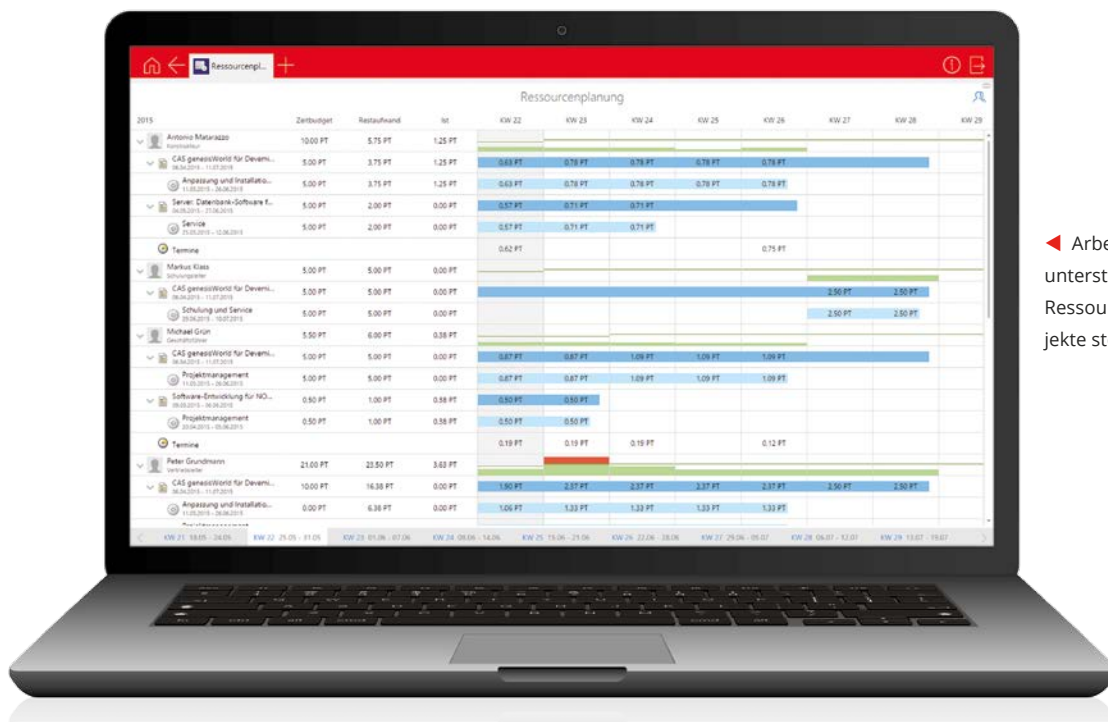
Ressourcenpl...

Ressourcenplanung

| 2015 | Zeitbudget | Restaufwand | Ist | KW 22 | KW 23 | KW 24 | KW 25 | KW 26 | KW 27 | KW 28 | KW 29 |
|---|---|---|---|---|---|---|---|---|---|---|---|
| Antonio Matarazzo Konstrukteur | 10.00 PT | 5.75 PT | 1.25 PT | | | | | | | | |
| CAS genesisWorld für Deveni... 08.06.2015 - 11.07.2015 | 5.00 PT | 3.75 PT | 1.25 PT | 0.63 PT | 0.78 PT | 0.78 PT | 0.78 PT | 0.78 PT | | | |
| Anpassung und Installatio... 11.05.2015 - 26.06.2015 | 5.00 PT | 3.75 PT | 1.25 PT | 0.63 PT | 0.78 PT | 0.78 PT | 0.78 PT | 0.78 PT | | | |
| Server: Datenbank-Software f... 04.05.2015 - 21.06.2015 | 5.00 PT | 2.00 PT | 0.00 PT | 0.57 PT | 0.71 PT | 0.71 PT | | | | | |
| Service 25.05.2015 - 12.06.2015 | 5.00 PT | 2.00 PT | 0.00 PT | 0.57 PT | 0.71 PT | 0.71 PT | | | | | |
| Termine | | | | 0.62 PT | | | | 0.75 PT | | | |
| Markus Klass Schulungsleiter | 5.00 PT | 5.00 PT | 0.00 PT | | | | | | | | |
| CAS genesisWorld für Deveni... 08.06.2015 - 11.07.2015 | 5.00 PT | 5.00 PT | 0.00 PT | | | | | | 2.50 PT | 2.50 PT | |
| Schulung und Service 29.06.2015 - 10.07.2015 | 5.00 PT | 5.00 PT | 0.00 PT | | | | | | 2.50 PT | 2.50 PT | |
| Michael Grün Geschäftsführer | 5.50 PT | 6.00 PT | 0.38 PT | | | | | | | | |
| CAS genesisWorld für Deveni... 08.06.2015 - 11.07.2015 | 5.00 PT | 5.00 PT | 0.00 PT | 0.87 PT | 0.87 PT | 1.09 PT | 1.09 PT | 1.09 PT | | | |
| Projektmanagement 11.05.2015 - 26.06.2015 | 5.00 PT | 5.00 PT | 0.00 PT | 0.87 PT | 0.87 PT | 1.09 PT | 1.09 PT | 1.09 PT | | | |
| Software-Entwicklung für NO... 09.05.2015 - 06.06.2015 | 0.50 PT | 1.00 PT | 0.38 PT | 0.50 PT | 0.50 PT | | | | | | |
| Projektmanagement 20.04.2015 - 05.06.2015 | 0.50 PT | 1.00 PT | 0.38 PT | 0.50 PT | 0.50 PT | | | | | | |
| Termine | | | | 0.19 PT | 0.19 PT | 0.19 PT | | 0.12 PT | | | |
| Peter Grundmann Vertriebsleiter | 21.00 PT | 23.50 PT | 3.63 PT | | | | | | | | |
| CAS genesisWorld für Deveni... 08.06.2015 - 11.07.2015 | 10.00 PT | 16.38 PT | 0.00 PT | 1.90 PT | 2.37 PT | 2.37 PT | 2.37 PT | 2.37 PT | 2.50 PT | 2.50 PT | |
| Anpassung und Installatio... 11.05.2015 - 26.06.2015 | 0.00 PT | 6.38 PT | 0.00 PT | 1.06 PT | 1.33 PT | 1.33 PT | 1.33 PT | 1.33 PT | | | |

KW 21 18.05 - 24.05 KW 22 25.05 - 31.05 KW 23 01.06 - 07.06 KW 24 08.06 - 14.06 KW 25 15.06 - 21.06 KW 26 22.06 - 28.06 KW 27 29.06 - 05.07 KW 28 06.07 - 12.07 KW 29 13.07 - 19.07

◀ Arbe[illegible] unterst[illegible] Ressou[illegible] jekte st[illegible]